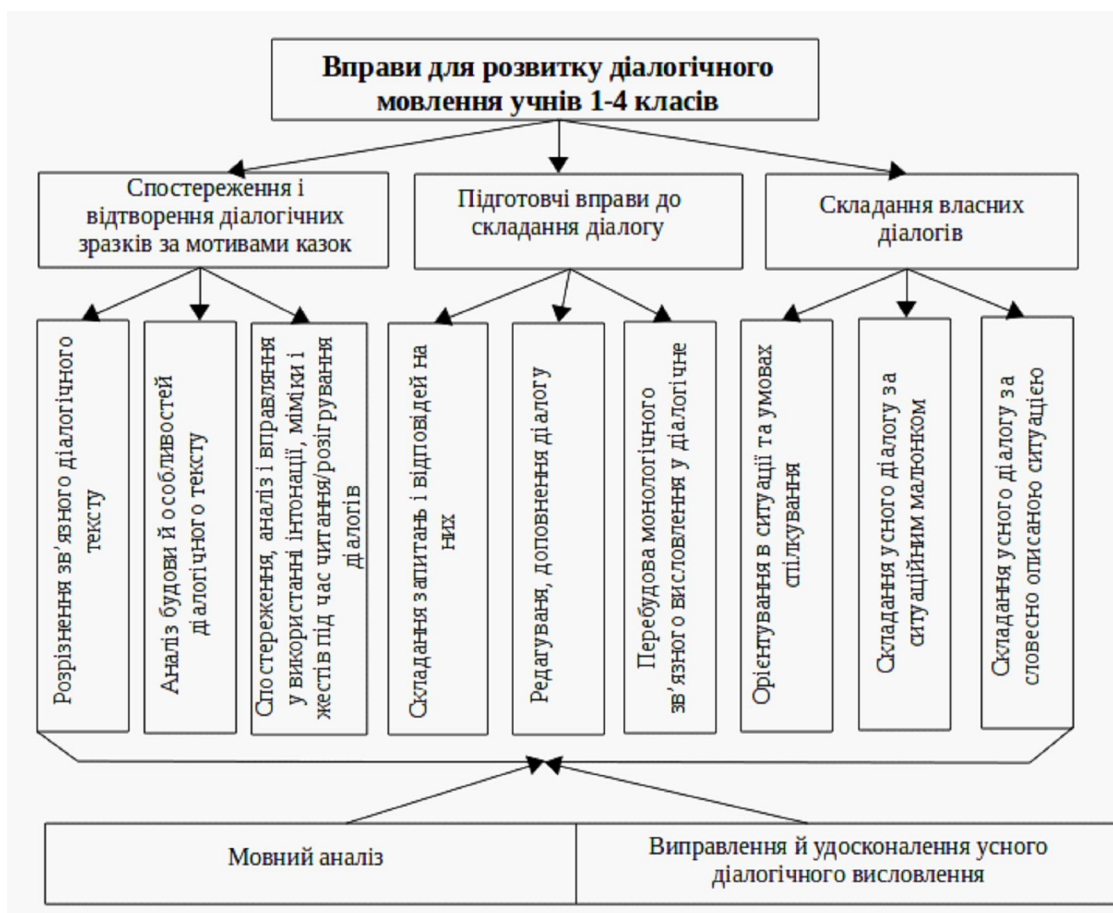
Вправи для розвитку діалогічного мовлення учнів 1-4 класів

Спостереження і відтворення діалогічних зразків за мотивами казок

Підготовчі вправи до складання діалогу

Складання власних діалогів

Розрізнення зв'язного діалогічного тексту

Аналіз будови й особливостей діалогічного тексту

Спостереження, аналіз і вправляння у використанні інтонації, міміки і жестів під час читання/розігрування діалогів

Складання запитань і відповідей на них

Редагуваня, доповнення діалогу

Перебудова монологічного зв'язного висловлення у діалогічне

Орієнтування в ситуації та умовах спілкування

Складання усного діалогу за ситуаційним малюнком

Складання усного діалогу за словесно описаною ситуацією

Мовний аналіз

Виправлення й удосконалення усного діалогічного висловлення